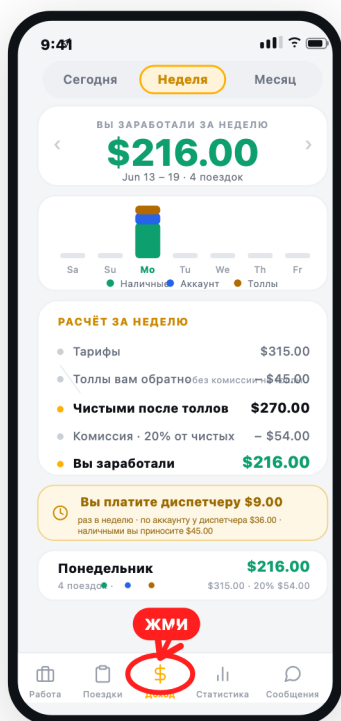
9:41

Сегодня
Неделя
Месяц

ВЫ ЗАРАБОТАЛИ ЗА НЕДЕЛЮ
$216.00
Jun 13 – 19 · 4 поездок

Sa Su Mo Tu We Th Fr
Наличные Аккаунт Толлы

РАСЧЁТ ЗА НЕДЕЛЮ
Тарифы $315.00
Толлы вам обратно без комиссии – $45.00
Чистыми после толлов $270.00
Комиссия · 20% от чистых – $54.00
Вы заработали $216.00

Вы платите диспетчеру $9.00
раз в неделю · по аккаунту у диспетчера $36.00 · наличными вы приносите $45.00

Понедельник $216.00
4 поездок $315.00 · 20% $54.00

ЖМИ

Работа Поездки Доход Статистика Сообщения